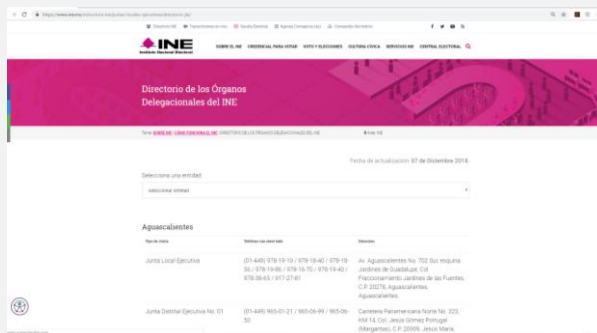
INE
Instituto Nacional Electoral
SOBRE EL INE   CREDENCIAL PARA VOTAR   VOTO Y ELECCIONES   CULTURA CÍVICA   SERVICIOS INE   CENTRAL ELECTORAL

Directorio de los Órganos Delegacionales del INE

Fecha de actualización: 07 de Diciembre 2018

Seleccione una entidad
Seleccionar entidad

Aguascalientes

| Tipo de Junta | Teléfono con clave lada | Domicilio |
|---|---|---|
| Junta Local Ejecutiva | (01-449) 978-19-19 / 978-18-40 / 978-19-56 / 978-19-86 / 978-16-70 / 978-19-40 / 978-38-65 / 917-27-61 | Av. Aguascalientes No. 702 Sur esquina Jardines de Guadalupe, Col. Fraccionamiento Jardines de las Fuentes, C.P. 20278, Aguascalientes, Aguascalientes. |
| Junta Distrital Ejecutiva No. 01 | (01-449) 965-01-21 / 965-06-99 / 965-06-32 | Carretera Panamericana Norte No. 323, KM 14, Col. Jesús Gómez Portugal (Margaritas), C.P. 20909, Jesús María, |